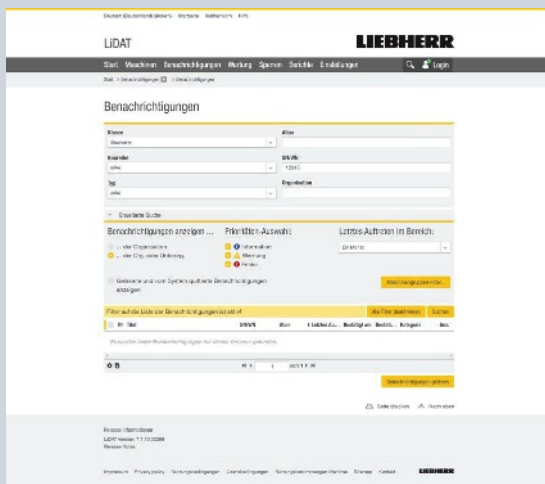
Deutsch (Deutschland) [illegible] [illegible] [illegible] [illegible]

LiDAT

LIEBHERR

Start Maschinen Benachrichtigungen Wartung Sperren Berichte Einstellungen

Login

Start > Benachrichtigungen > Benachrichtigungen

Benachrichtigungen

Klasse
Maschine

Alias

Baureihe
alle

S/N Nr.
12345

Typ
alle

Organisation

Erweiterte Suche

Benachrichtigungen anzeigen ...
... der Organisation
... der Org. inkl. Unterorg.

Prioritäten-Auswahl:
Information
Warnung
Fehler

Letztes Auftreten im Bereich:
Ein Monat

Gelesene und vom System quittierte Benachrichtigungen anzeigen

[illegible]

Filter auf die Liste der Benachrichtigungen ist aktiv!

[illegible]

Suchen

| Titel | S/N/N | Alias | Letztes Au... | Bestätigen | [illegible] | Kategorie | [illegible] |
|---|---|---|---|---|---|---|---|

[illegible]

1

Benachrichtigungen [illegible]

Seite drucken

Nach oben

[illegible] Informationen
LiDAT Version: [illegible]
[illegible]

Impressum Privacy policy Nutzungsbedingungen Lizenzbedingungen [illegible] Sitemap Kontakt

LIEBHERR